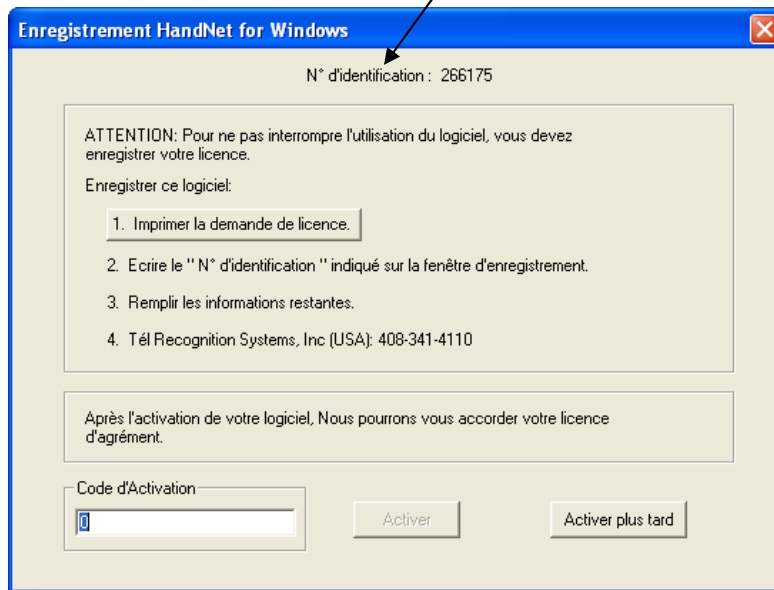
Enregistrement HandNet for Windows

N° d'identification : 266175

ATTENTION: Pour ne pas interrompre l'utilisation du logiciel, vous devez enregistrer votre licence.

Enregistrer ce logiciel:

1. Imprimer la demande de licence.

2. Ecrire le " N° d'identification " indiqué sur la fenêtre d'enregistrement.

3. Remplir les informations restantes.

4. Tél Recognition Systems, Inc (USA): 408-341-4110

Après l'activation de votre logiciel, Nous pourrons vous accorder votre licence d'agrément.

Code d'Activation

0

Activer

Activer plus tard